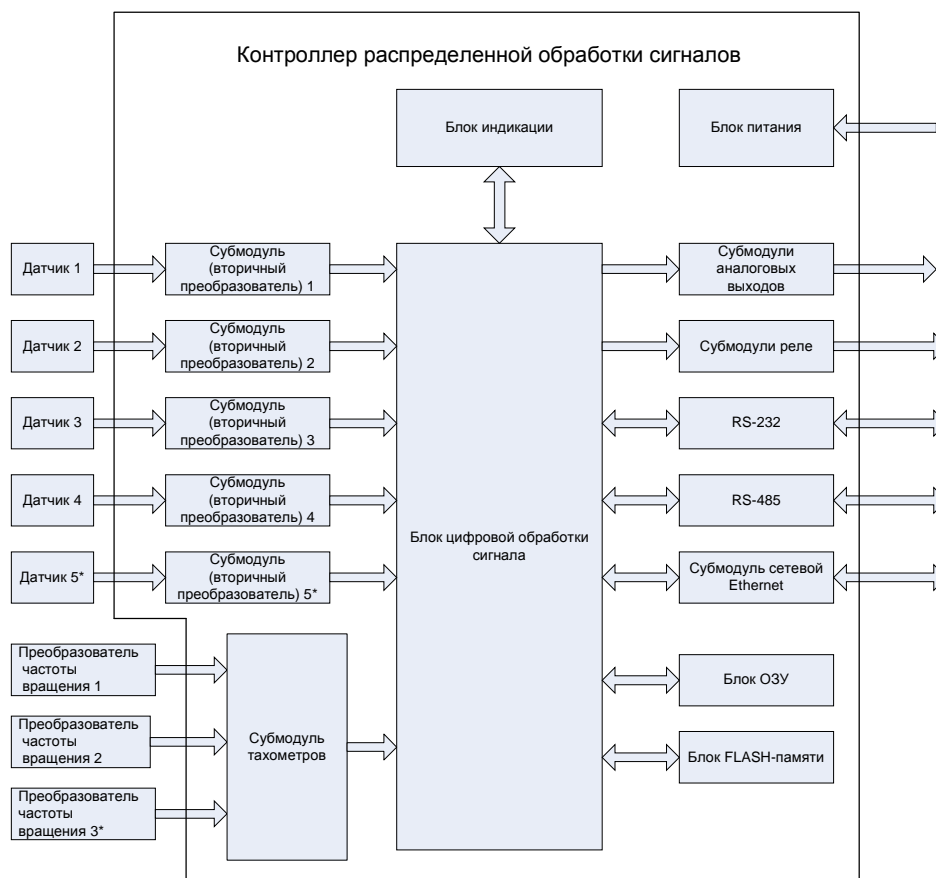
Контроллер распределенной обработки сигналов

Блок индикации

Блок питания

Датчик 1

Субмодуль (вторичный преобразователь) 1

Субмодули аналоговых выходов

Датчик 2

Субмодуль (вторичный преобразователь) 2

Субмодули реле

Датчик 3

Субмодуль (вторичный преобразователь) 3

RS-232

Датчик 4

Субмодуль (вторичный преобразователь) 4

RS-485

Блок цифровой обработки сигнала

Датчик 5*

Субмодуль (вторичный преобразователь) 5*

Субмодуль сетевой Ethernet

Преобразователь частоты вращения 1

Блок ОЗУ

Преобразователь частоты вращения 2

Субмодуль тахометров

Блок FLASH-памяти

Преобразователь частоты вращения 3*